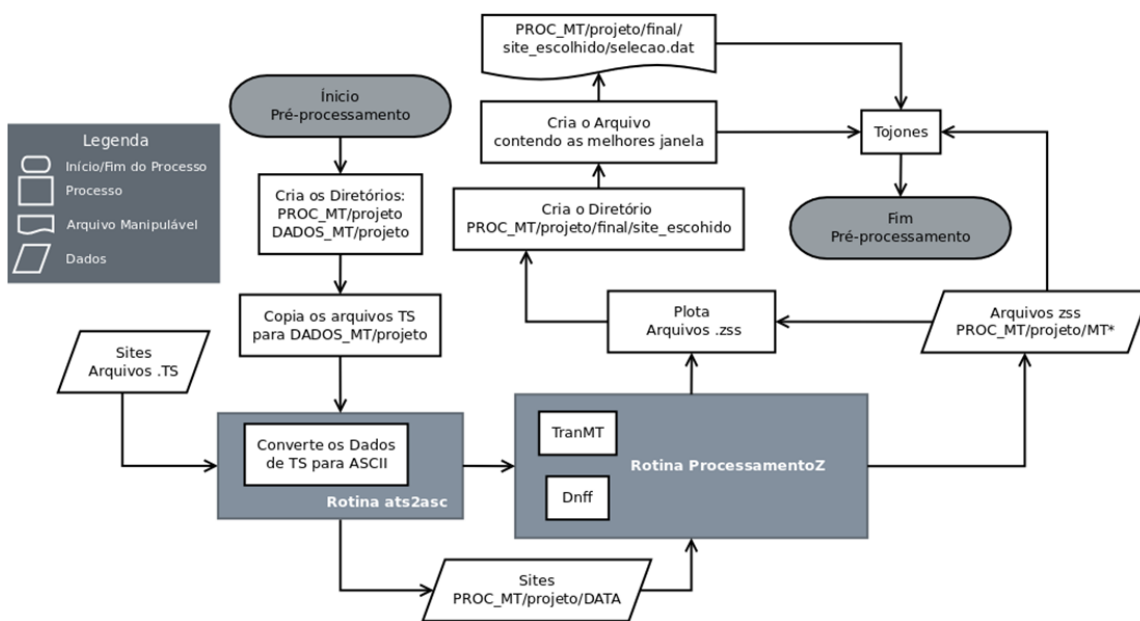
Legenda
Início/Fim do Processo
Processo
Arquivo Manipulável
Dados

Início
Pré-processamento

Cria os Diretórios:
PROC_MT/projeto
DADOS_MT/projeto

Copia os arquivos TS
para DADOS_MT/projeto

Sites
Arquivos .TS

Converte os Dados
de TS para ASCII

Rotina ats2asc

Sites
PROC_MT/projeto/DATA

TranMT

Dnff

Rotina ProcessamentoZ

Plota
Arquivos .zss

Arquivos zss
PROC_MT/projeto/MT*

Cria o Diretório
PROC_MT/projeto/final/site_escohido

Cria o Arquivo
contendo as melhores janela

PROC_MT/projeto/final/
site_escolhido/selecao.dat

Tojones

Fim
Pré-processamento